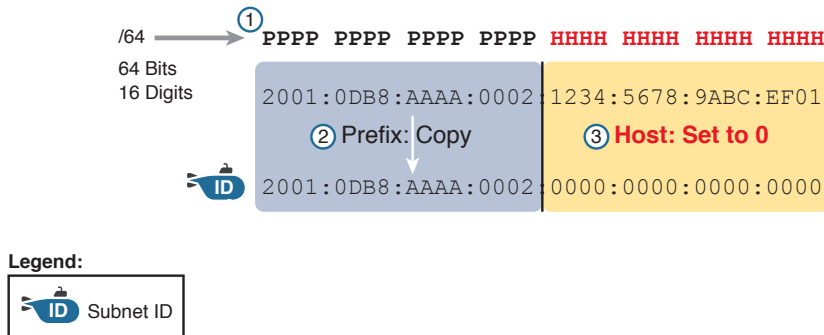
/64
1
PPPP PPPP PPPP PPPP HHHH HHHH HHHH HHHH

64 Bits
16 Digits

2001:0DB8:AAAA:0002:1234:5678:9ABC:EF01

2 Prefix: Copy
3 Host: Set to 0

ID 2001:0DB8:AAAA:0002:0000:0000:0000:0000

Legend:
ID Subnet ID